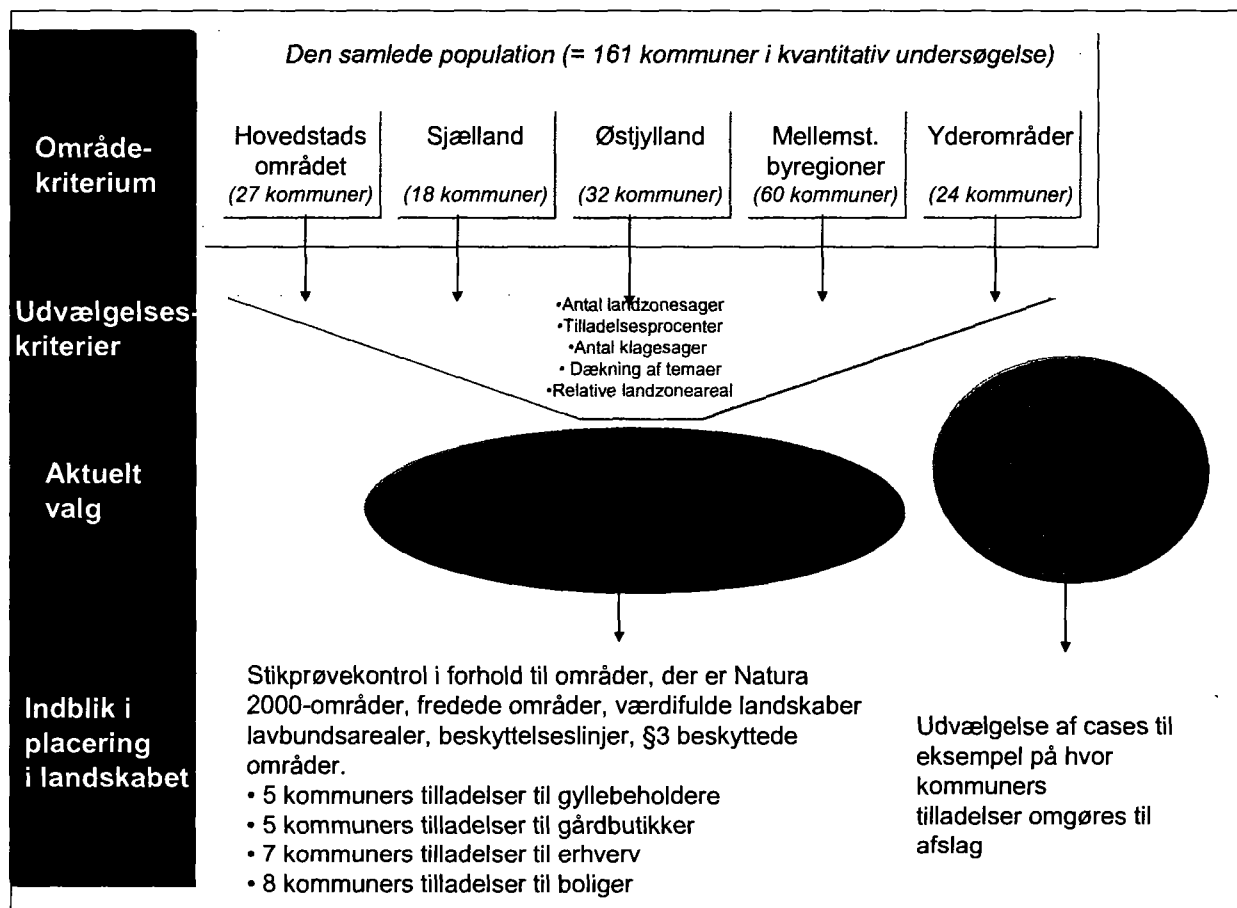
Den samlede population (= 161 kommuner i kvantitativ undersøgelse)

Område-kriterium

Hovedstads området (27 kommuner)

Sjælland (18 kommuner)

Østjylland (32 kommuner)

Mellemst. byregioner (60 kommuner)

Yderområder (24 kommuner)

Udvælgelses-kriterier

•Antal landzonesager
•Tilladelsesprocenter
•Antal klagesager
• Dækning af temaer
•Relative landzoneareal

Aktuelt valg

Indblik i placering i landskabet

Stikprøvekontrol i forhold til områder, der er Natura 2000-områder, fredede områder, værdifulde landskaber lavbundsarealer, beskyttelseslinjer, §3 beskyttede områder.
• 5 kommuners tilladelser til gyllebeholdere
• 5 kommuners tilladelser til gårdbutikker
• 7 kommuners tilladelser til erhverv
• 8 kommuners tilladelser til boliger

Udvælgelse af cases til eksempel på hvor kommuners tilladelser omgøres til afslag